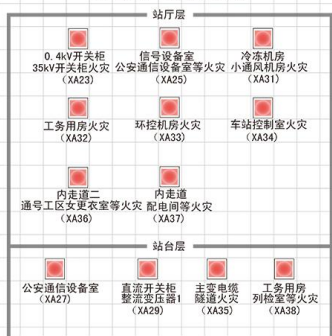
站厅层

0.4kV开关柜
35kV开关柜火灾
（XA23）

信号设备室
公安通信设备室等火灾
（XA25）

冷冻机房
小通风机房火灾
（XA31）

工务用房火灾
（XA32）

环控机房火灾
（XA33）

车站控制室火灾
（XA34）

内走道二
通号工区女更衣室等火灾
（XA36）

内走道
配电间等火灾
（XA37）

站台层

公安通信设备室
（XA27）

直流开关柜
整流变压器1
（XA29）

主变电缆
隧道火灾
（XA35）

工务用房
列检室等火灾
（XA38）